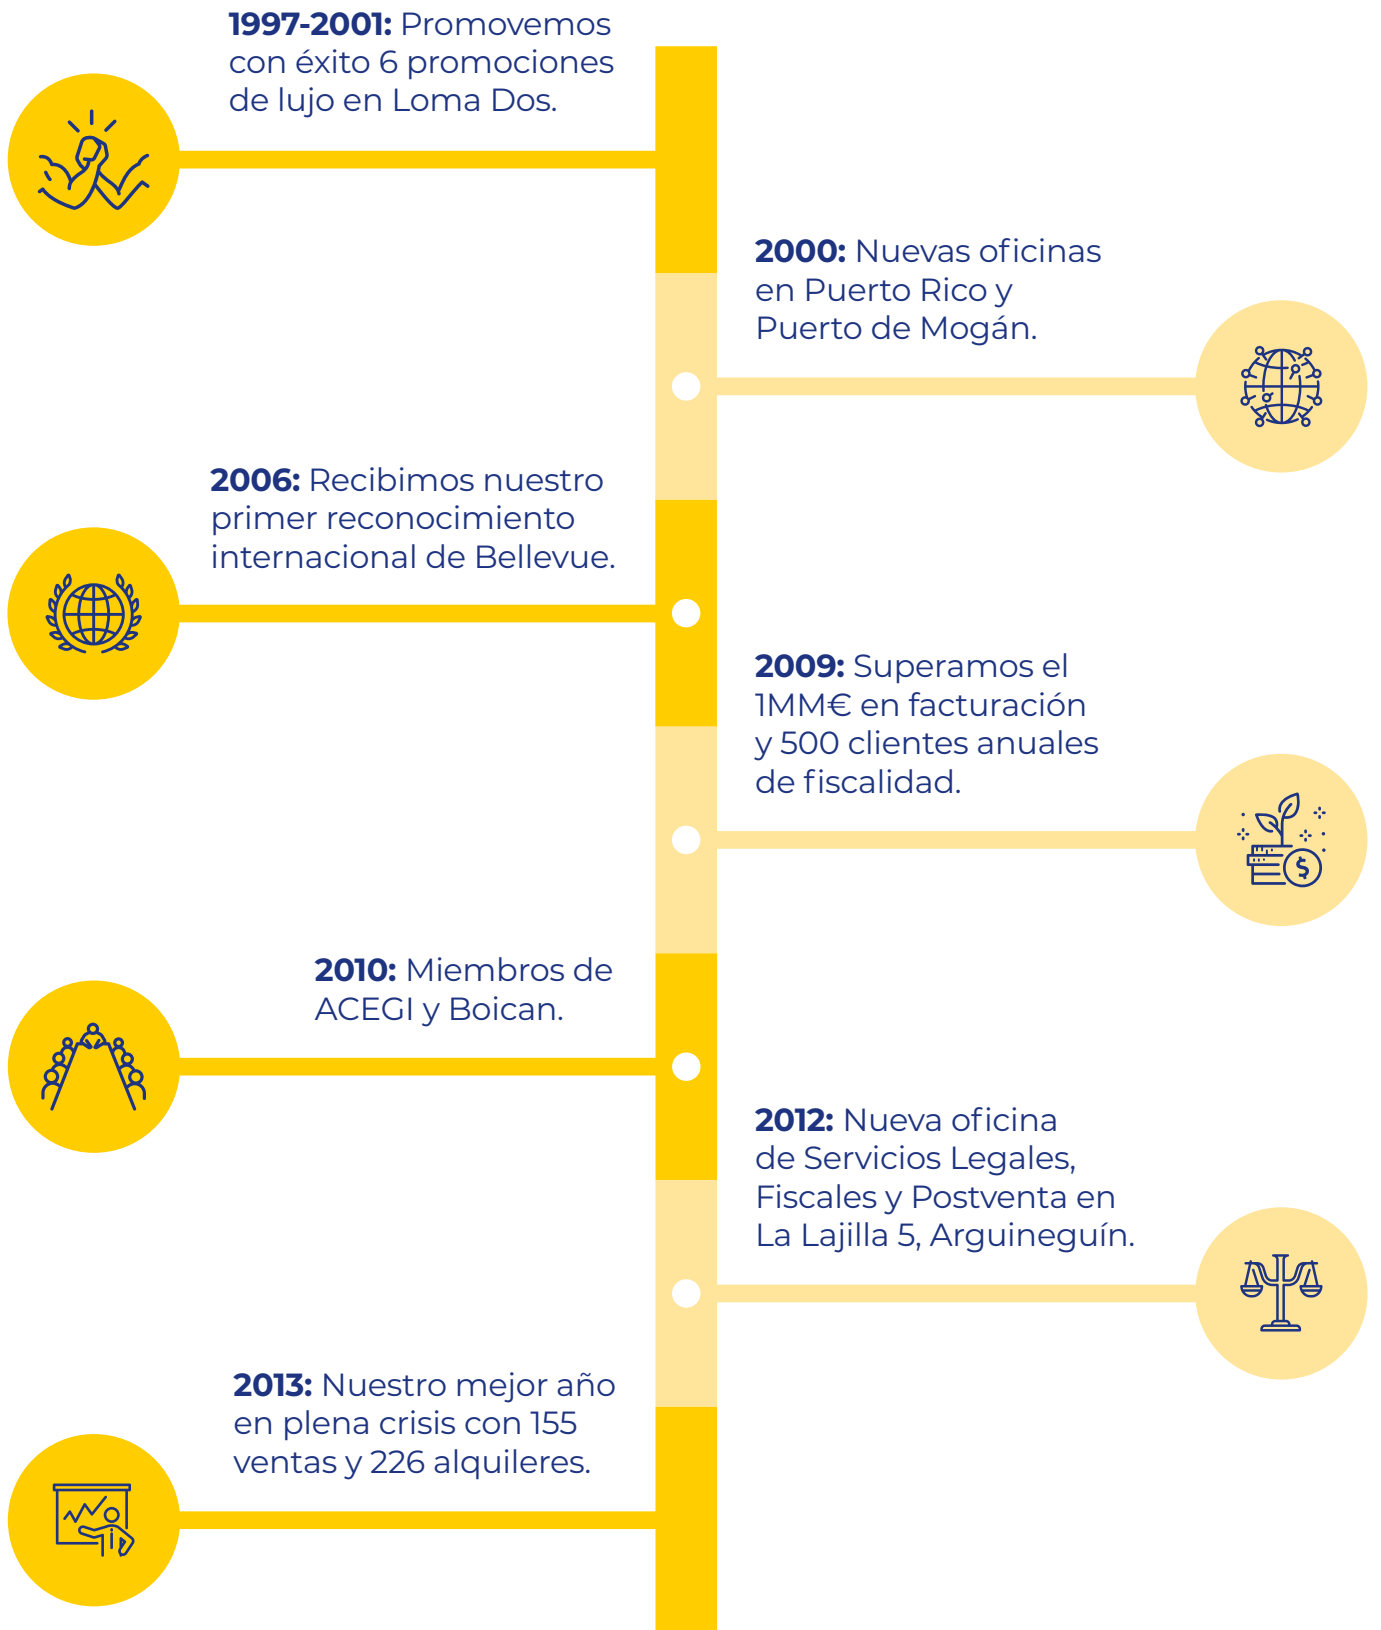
**1997-2001:** Promovemos con éxito 6 promociones de lujo en Loma Dos.

**2000:** Nuevas oficinas en Puerto Rico y Puerto de Mogán.

**2006:** Recibimos nuestro primer reconocimiento internacional de Bellevue.

**2009:** Superamos el 1MM€ en facturación y 500 clientes anuales de fiscalidad.

**2010:** Miembros de ACEGI y Boican.

**2012:** Nueva oficina de Servicios Legales, Fiscales y Postventa en La Lajilla 5, Arguineguín.

**2013:** Nuestro mejor año en plena crisis con 155 ventas y 226 alquileres.